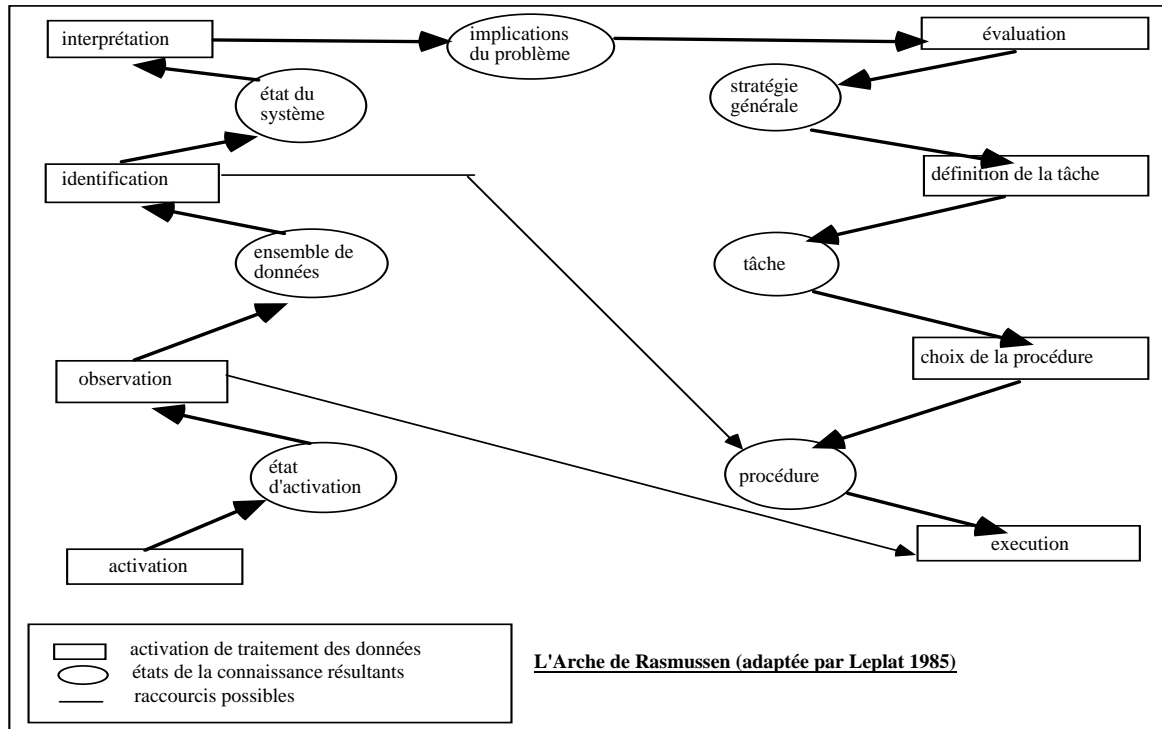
interprétation

implications du problème

évaluation

état du système

stratégie générale

identification

définition de la tâche

ensemble de données

tâche

observation

choix de la procédure

état d'activation

procédure

activation

execution

activation de traitement des données
états de la connaissance résultants
raccourcis possibles

L'Arche de Rasmussen (adaptée par Leplat 1985)